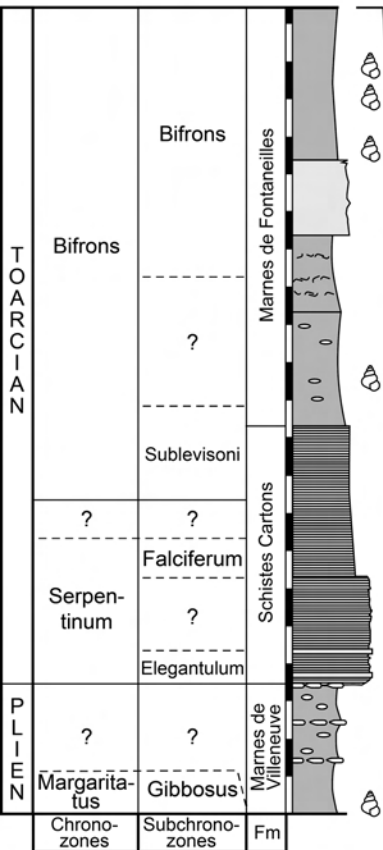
| | Chrono-zones | Subchrono-zones | Fm |
|---|---|---|---|
| TOARCIAN | Bifrons | Bifrons | Marnes de Fontaneilles |
| | | ? | |
| | | Sublevisoni | Schistes Cartons |
| | ? | ? | |
| | Serpen-tinum | Falciferum | |
| | | ? | |
| | | Elegantulum | |
| PLIEN | ? | ? | Marnes de Villeneuve |
| | Margarita-tus | Gibbosus | |